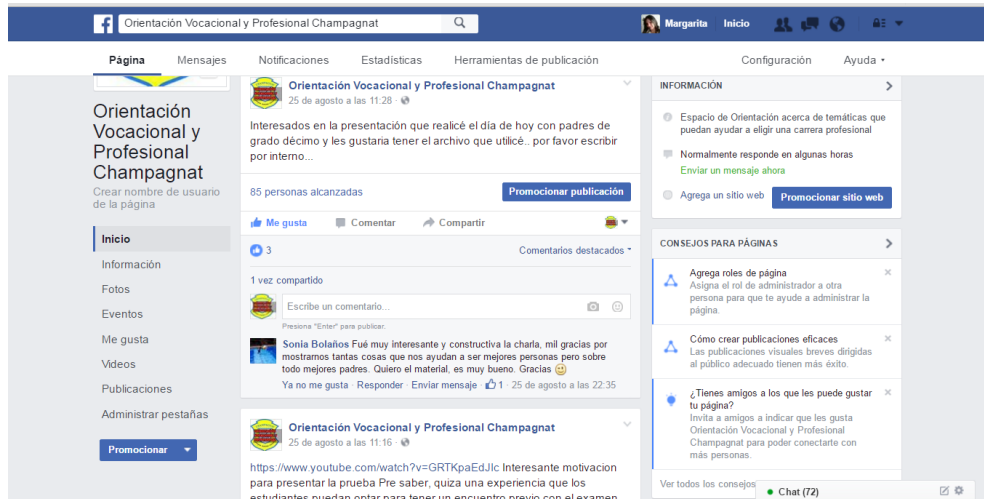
Orientación Vocacional y Profesional Champagnat

Margarita Inicio

Página Mensajes Notificaciones Estadísticas Herramientas de publicación Configuración Ayuda

Orientación Vocacional y Profesional Champagnat
Crear nombre de usuario de la página

Inicio
Información
Fotos
Eventos
Me gusta
Videos
Publicaciones
Administrar pestañas

Promocionar

Orientación Vocacional y Profesional Champagnat
25 de agosto a las 11:28

Interesados en la presentación que realicé el día de hoy con padres de grado décimo y les gustaria tener el archivo que utilicé.. por favor escribir por interno...

85 personas alcanzadas
Promocionar publicación

Me gusta Comentar Compartir

3
Comentarios destacados

1 vez compartido

Escribe un comentario...
Presiona "Enter" para publicar.

Sonia Bolaños Fué muy interesante y constructiva la charla, mil gracias por mostrarnos tantas cosas que nos ayudan a ser mejores personas pero sobre todo mejores padres. Quiero el material, es muy bueno. Gracias
Ya no me gusta · Responder · Enviar mensaje · 1 · 25 de agosto a las 22:35

Orientación Vocacional y Profesional Champagnat
25 de agosto a las 11:16

https://www.youtube.com/watch?v=GRTKpaEdJlc Interesante motivacion para presentar la prueba Pre saber, quiza una experiencia que los estudiantes puedan optar para tener un encuentro previo con el examen

INFORMACIÓN
Espacio de Orientación acerca de temáticas que puedan ayudar a eligir una carrera profesional
Normalmente responde en algunas horas
Enviar un mensaje ahora
Agrega un sitio web
Promocionar sitio web

CONSEJOS PARA PÁGINAS
Agrega roles de página
Asigna el rol de administrador a otra persona para que te ayude a administrar la página.
Cómo crear publicaciones eficaces
Las publicaciones visuales breves dirigidas al público adecuado tienen más éxito.
¿Tienes amigos a los que les puede gustar tu página?
Invita a amigos a indicar que les gusta Orientación Vocacional y Profesional Champagnat para poder conectarte con más personas.
Ver todos los consejos

Chat (72)